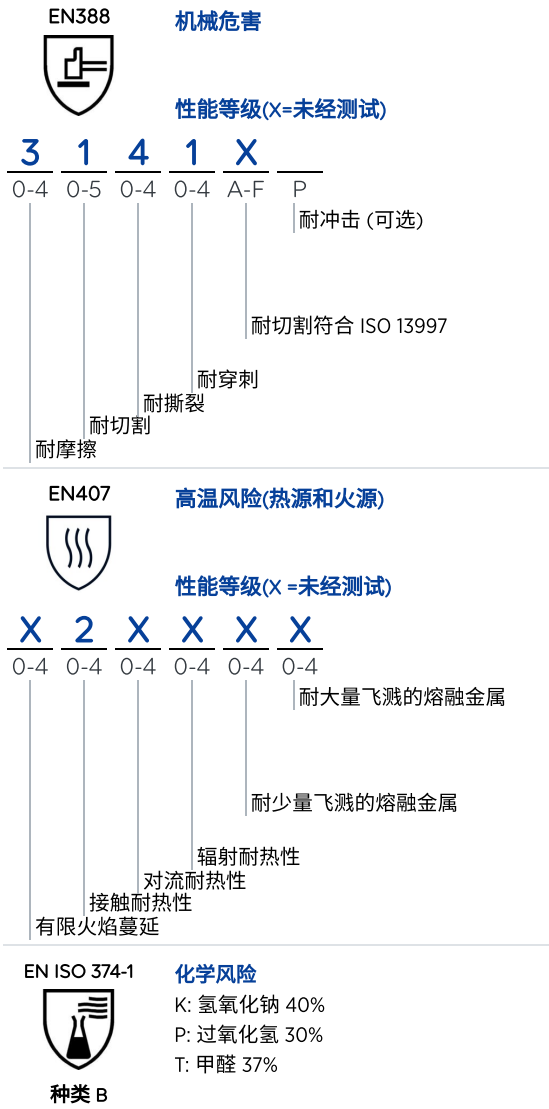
EN388

机械危害

性能等级(X=未经测试)

3 1 4 1 X
0-4 0-5 0-4 0-4 A-F P

耐冲击 (可选)

耐切割符合 ISO 13997

耐穿刺

耐撕裂

耐切割

耐摩擦

EN407

高温风险(热源和火源)

性能等级(X =未经测试)

X 2 X X X X
0-4 0-4 0-4 0-4 0-4 0-4

耐大量飞溅的熔融金属

耐少量飞溅的熔融金属

辐射耐热性

对流耐热性

接触耐热性

有限火焰蔓延

EN ISO 374-1

化学风险

K: 氢氧化钠 40%
P: 过氧化氢 30%
T: 甲醛 37%

种类 B